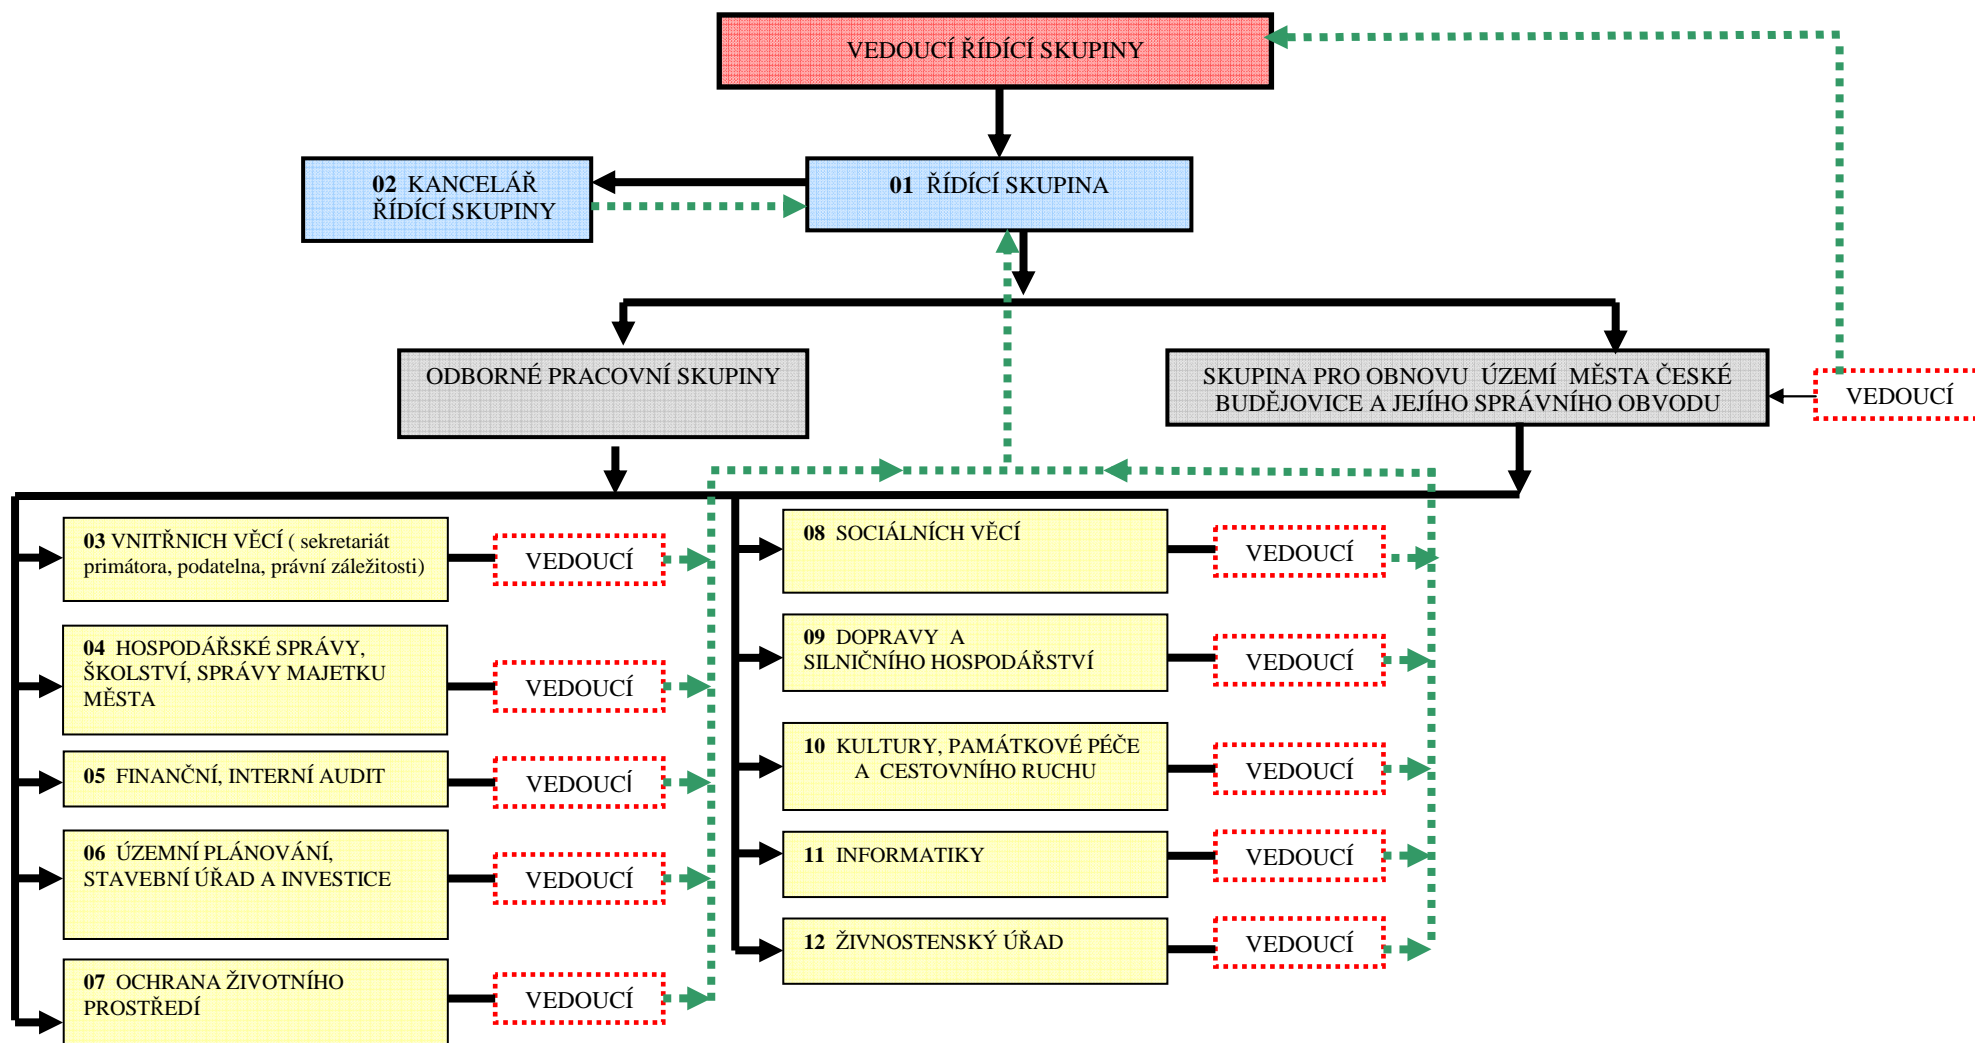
VEDOUCÍ ŘÍDÍCÍ SKUPINY

02 KANCELÁŘ ŘÍDÍCÍ SKUPINY

01 ŘÍDÍCÍ SKUPINA

ODBORNÉ PRACOVNÍ SKUPINY

SKUPINA PRO OBNOVU ÚZEMÍ MĚSTA ČESKÉ BUDĚJOVICE A JEJÍHO SPRÁVNÍHO OBVODU

VEDOUCÍ

03 VNITŘNICH VĚCÍ ( sekretariát primátora, podatelna, právní záležitosti)

VEDOUCÍ

04 HOSPODÁŘSKÉ SPRÁVY, ŠKOLSTVÍ, SPRÁVY MAJETKU MĚSTA

VEDOUCÍ

05 FINANČNÍ, INTERNÍ AUDIT

VEDOUCÍ

06 ÚZEMNÍ PLÁNOVÁNÍ, STAVEBNÍ ÚŘAD A INVESTICE

VEDOUCÍ

07 OCHRANA ŽIVOTNÍHO PROSTŘEDÍ

VEDOUCÍ

08 SOCIÁLNÍCH VĚCÍ

VEDOUCÍ

09 DOPRAVY A SILNIČNÍHO HOSPODÁŘSTVÍ

VEDOUCÍ

10 KULTURY, PAMÁTKOVÉ PÉČE A CESTOVNÍHO RUCHU

VEDOUCÍ

11 INFORMATIKY

VEDOUCÍ

12 ŽIVNOSTENSKÝ ÚŘAD

VEDOUCÍ